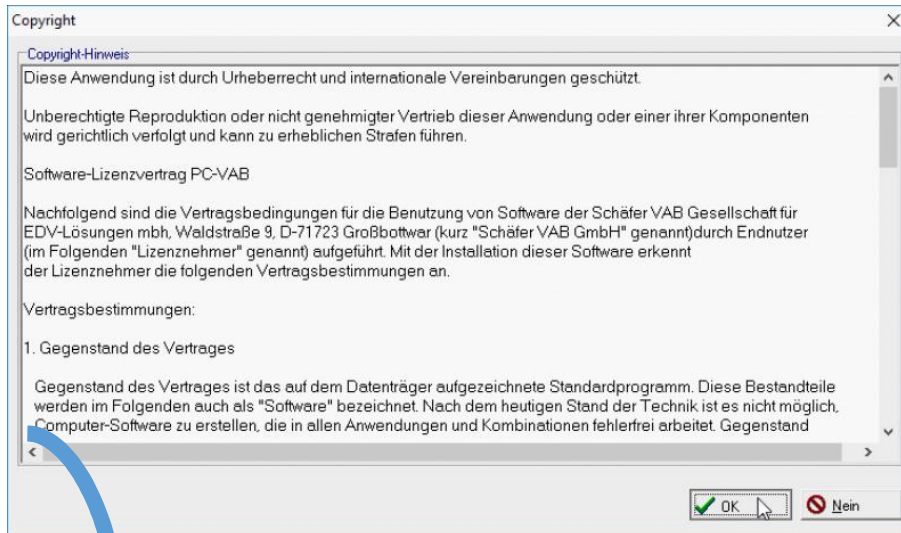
Copyright

Copyright-Hinweis

Diese Anwendung ist durch Urheberrecht und internationale Vereinbarungen geschützt.

Unberechtigte Reproduktion oder nicht genehmigter Vertrieb dieser Anwendung oder einer ihrer Komponenten wird gerichtlich verfolgt und kann zu erheblichen Strafen führen.

Software-Lizenzvertrag PC-VAB

Nachfolgend sind die Vertragsbedingungen für die Benutzung von Software der Schäfer VAB Gesellschaft für EDV-Lösungen mbh, Waldstraße 9, D-71723 Großbottwar (kurz "Schäfer VAB GmbH" genannt)durch Endnutzer (im Folgenden "Lizenznehmer" genannt) aufgeführt. Mit der Installation dieser Software erkennt der Lizenznehmer die folgenden Vertragsbestimmungen an.

Vertragsbestimmungen:

1. Gegenstand des Vertrages

Gegenstand des Vertrages ist das auf dem Datenträger aufgezeichnete Standardprogramm. Diese Bestandteile werden im Folgenden auch als "Software" bezeichnet. Nach dem heutigen Stand der Technik ist es nicht möglich, Computer-Software zu erstellen, die in allen Anwendungen und Kombinationen fehlerfrei arbeitet. Gegenstand

OK
Nein